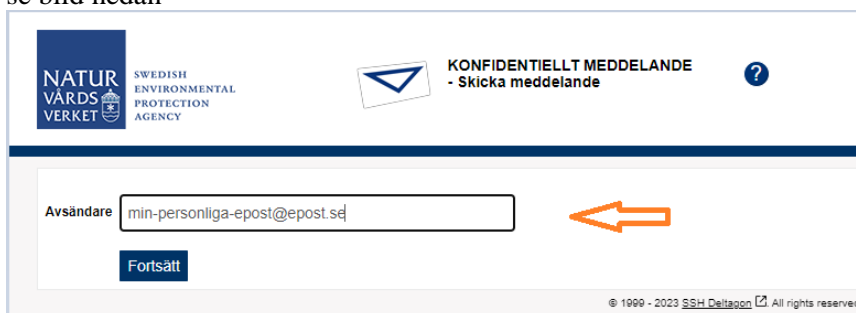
se bild nedan

NATUR VÅRDS VERKET
SWEDISH ENVIRONMENTAL PROTECTION AGENCY

KONFIDENTIELLT MEDDELANDE
- Skicka meddelande

?

Avsändare min-personliga-epost@epost.se

Fortsätt

© 1999 - 2023 SSH Deltagon . All rights reserve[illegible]